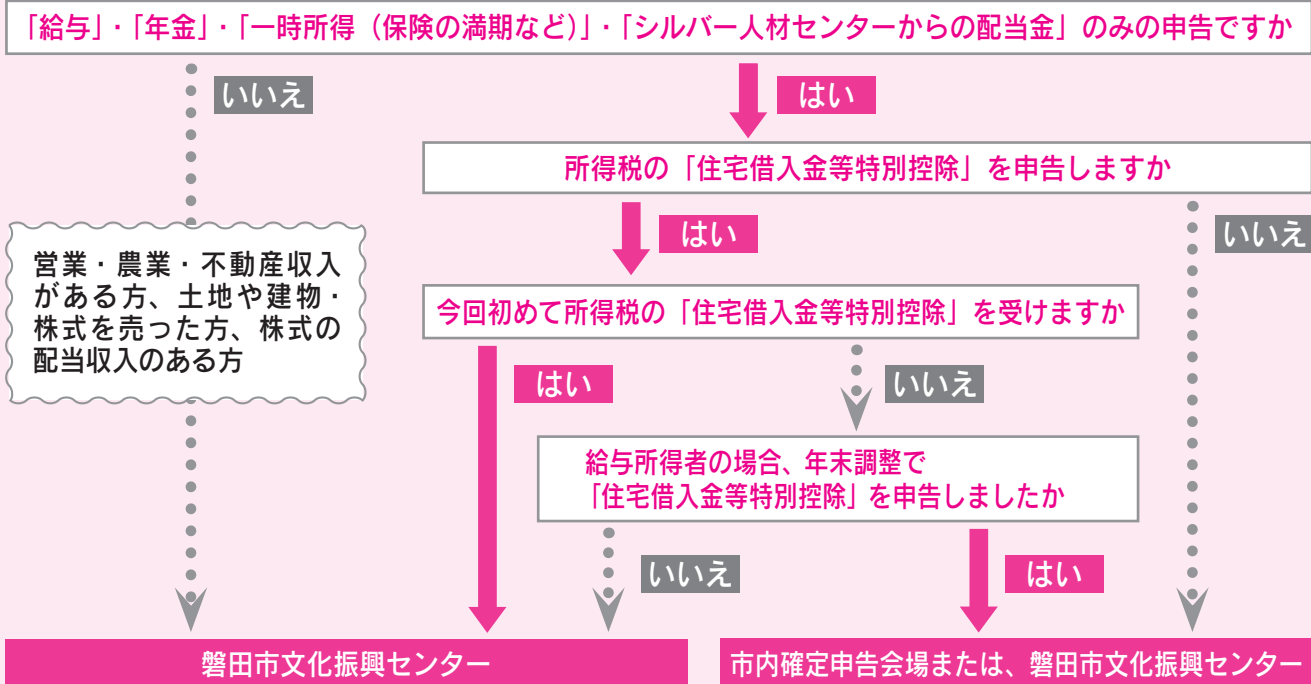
「給与」・「年金」・「一時所得（保険の満期など）」・「シルバー人材センターからの配当金」のみの申告ですか

いいえ

はい

所得税の「住宅借入金等特別控除」を申告しますか

はい

いいえ

営業・農業・不動産収入がある方、土地や建物・株式を売った方、株式の配当収入のある方

今回初めて所得税の「住宅借入金等特別控除」を受けますか

はい

いいえ

給与所得者の場合、年末調整で「住宅借入金等特別控除」を申告しましたか

いいえ

はい

磐田市文化振興センター

市内確定申告会場または、磐田市文化振興センター